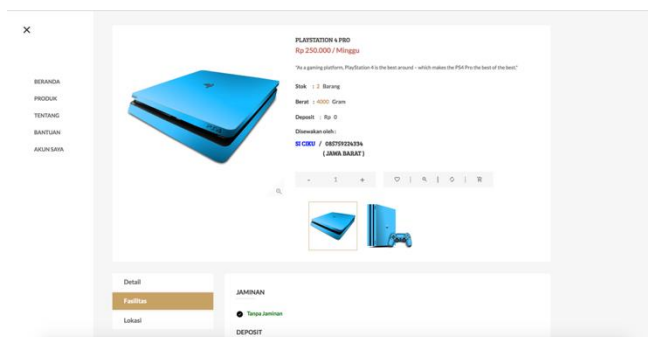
×

BERANDA
PRODUK
TENTANG
BANTUAN
AKUN SAYA

PLAYSTATION 4 PRO
Rp 250.000 / Minggu

"As a gaming platform, PlayStation 4 is the best around – which makes the PS4 Pro the best of the best."

Stok : 2 Barang
Berat : 4000 Gram
Deposit : Rp 0
Disewakan oleh :
SI CIKU / 085759224334
( JAWA BARAT )

- 1 +

Detail
Fasilitas
Lokasi

JAMINAN
Tanpa Jaminan
DEPOSIT